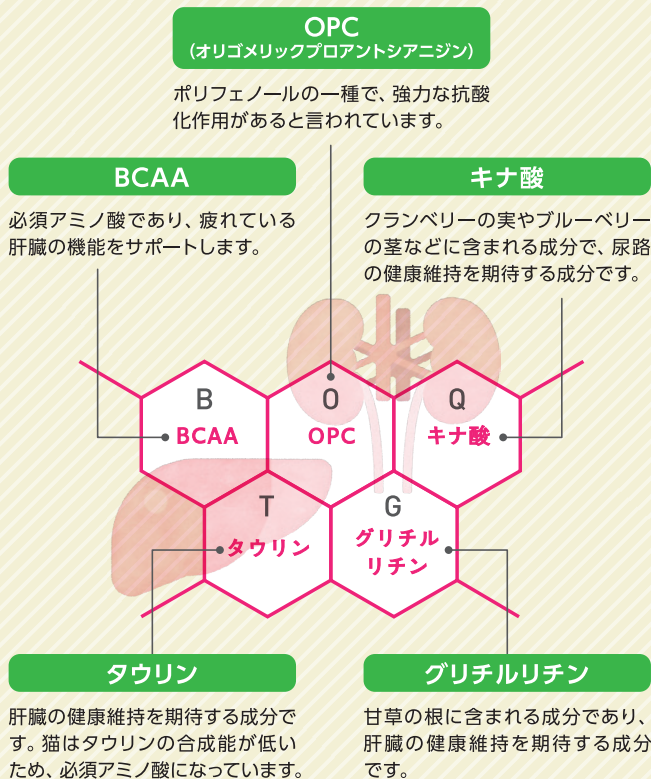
OPC
（オリゴメリックプロアントシアニジン）

ポリフェノールの一種で、強力な抗酸化作用があると言われています。

BCAA

必須アミノ酸であり、疲れている肝臓の機能をサポートします。

キナ酸

クランベリーの実やブルーベリーの茎などに含まれる成分で、尿路の健康維持を期待する成分です。

B
BCAA

O
OPC

Q
キナ酸

T
タウリン

G
グリチルリチン

タウリン

肝臓の健康維持を期待する成分です。猫はタウリンの合成能が低いため、必須アミノ酸になっています。

グリチルリチン

甘草の根に含まれる成分であり、肝臓の健康維持を期待する成分です。